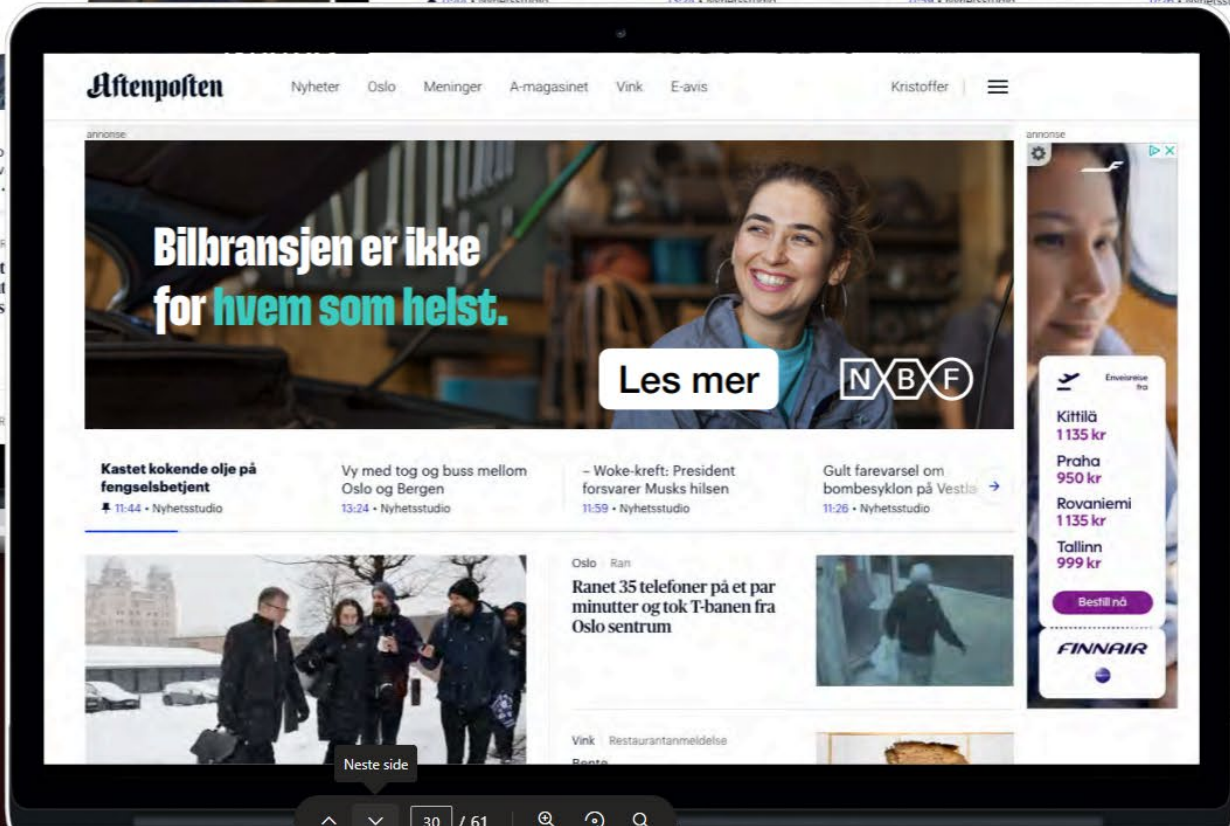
Aftenposten Nyheter Oslo Meninger A-magasinet Vink E-avis Kristoffer

annonse

Bilbransjen er ikke for hvem som helst.

Les mer

NBF

annonse

Enveisreise fra

Kittilä
1 135 kr

Praha
950 kr

Rovaniemi
1 135 kr

Tallinn
999 kr

Bestill nå

FINNAIR

Kastet kokende olje på fengselsbetjent
11:44 • Nyhetsstudio

Vy med tog og buss mellom Oslo og Bergen
13:24 • Nyhetsstudio

– Woke-kreft: President forsvarer Musks hilsen
11:59 • Nyhetsstudio

Gult farevarsel om bombesyklon på Vestla
11:26 • Nyhetsstudio

Oslo Ran

Ranet 35 telefoner på et par minutter og tok T-banen fra Oslo sentrum

Vink Restaurantanmeldelse

Neste side

30 / 61